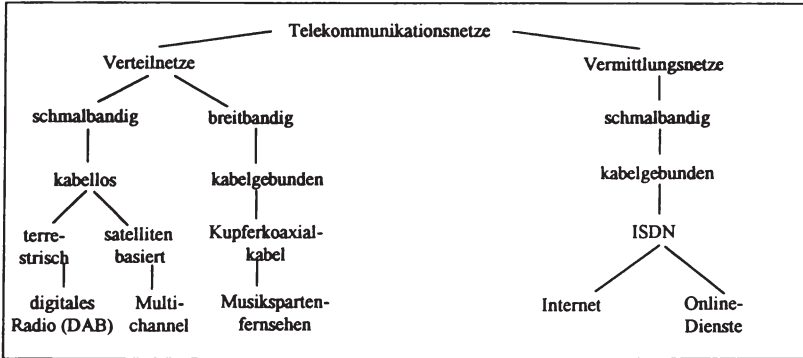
Telekommunikationsnetze

Verteilnetze

schmalbandig

kabellos

terrestrisch

digitales Radio (DAB)

satellitenbasiert

Multichannel

breitbandig

kabelgebunden

Kupferkoaxialkabel

Musikspartenfernsehen

Vermittlungsnetze

schmalbandig

kabelgebunden

ISDN

Internet

Online-Dienste